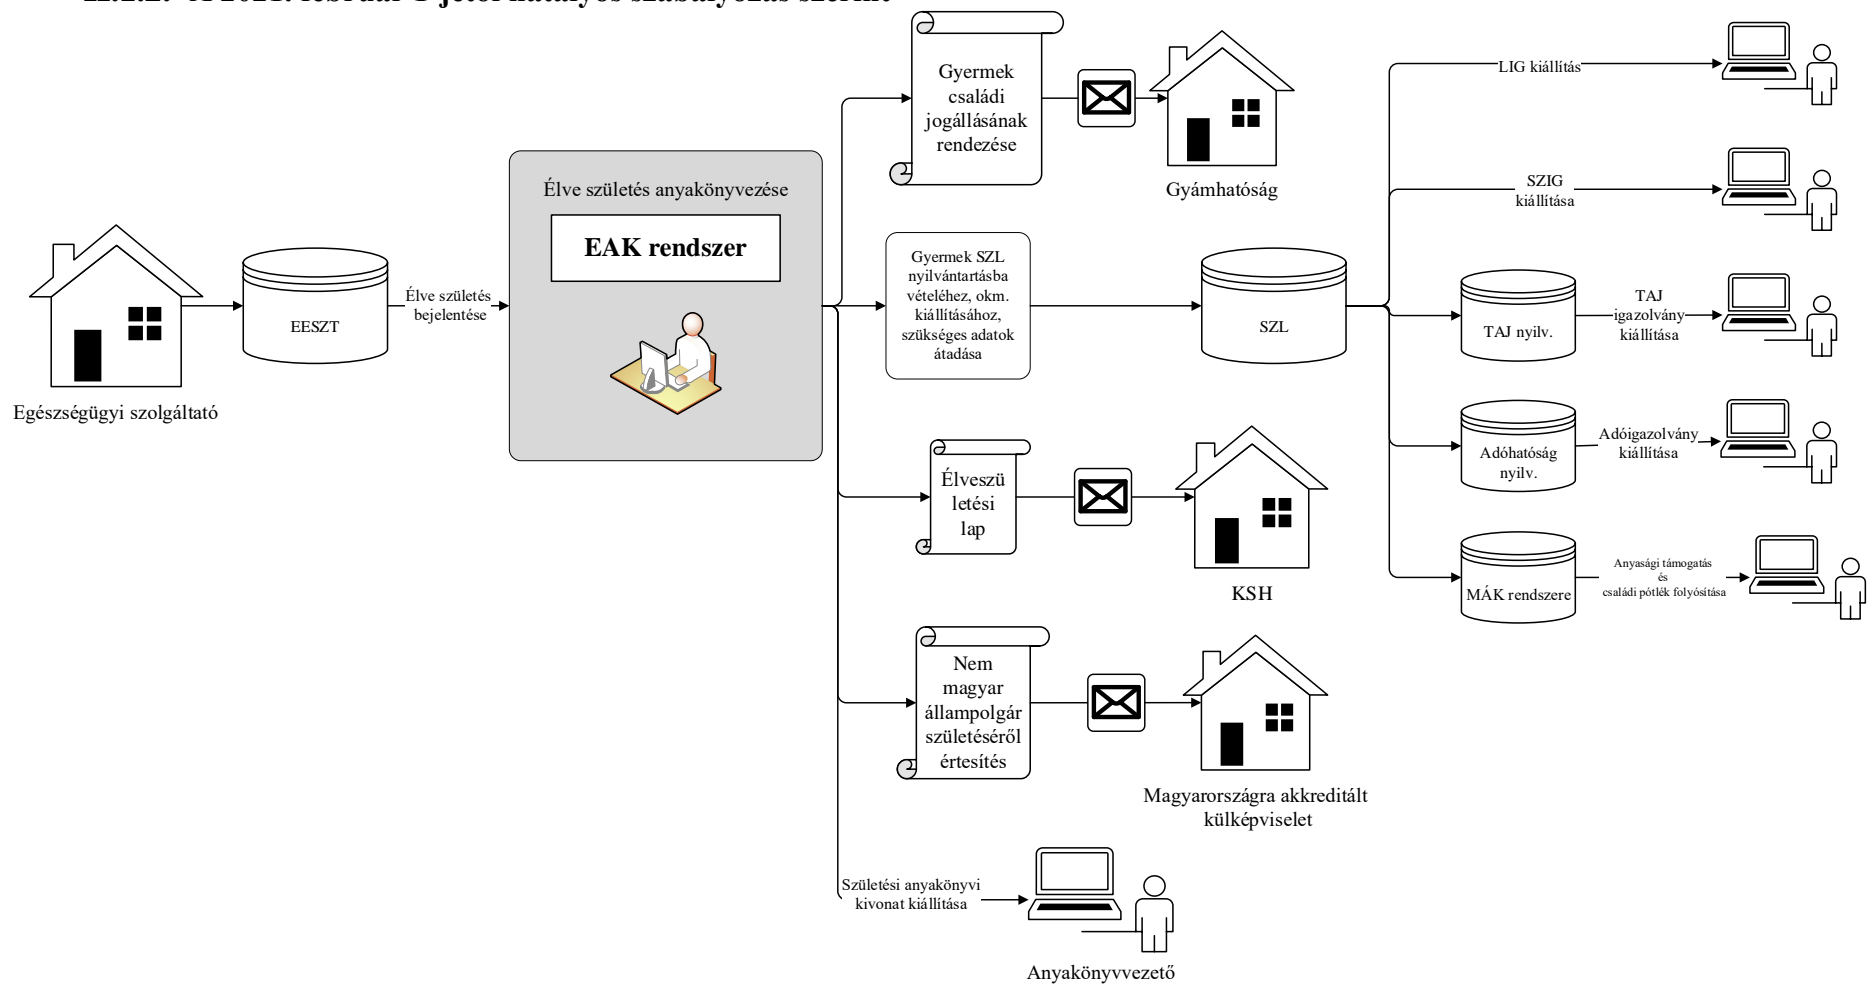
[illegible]

Egészségügyi szolgáltató

EESZT

Élve születés bejelentése

Élve születés anyakönyvezése

EAK rendszer

Gyermek családi jogállásának rendezése

Gyámhatóság

Gyermek SZL nyilvántartásba vételéhez, okm. kiállításához, szükséges adatok átadása

SZL

Élveszületési lap

KSH

Nem magyar állampolgár születéséről értesítés

Magyarországra akkreditált külképviselet

Születési anyakönyvi kivonat kiállítása

Anyakönyvvezető

LIG kiállítás

SZIG kiállítása

TAJ nyilv.

TAJ igazolvány kiállítása

Adóhatóság nyilv.

Adóigazolvány kiállítása

MÁK rendszere

Anyasági támogatás és családi pótlék folyósítása